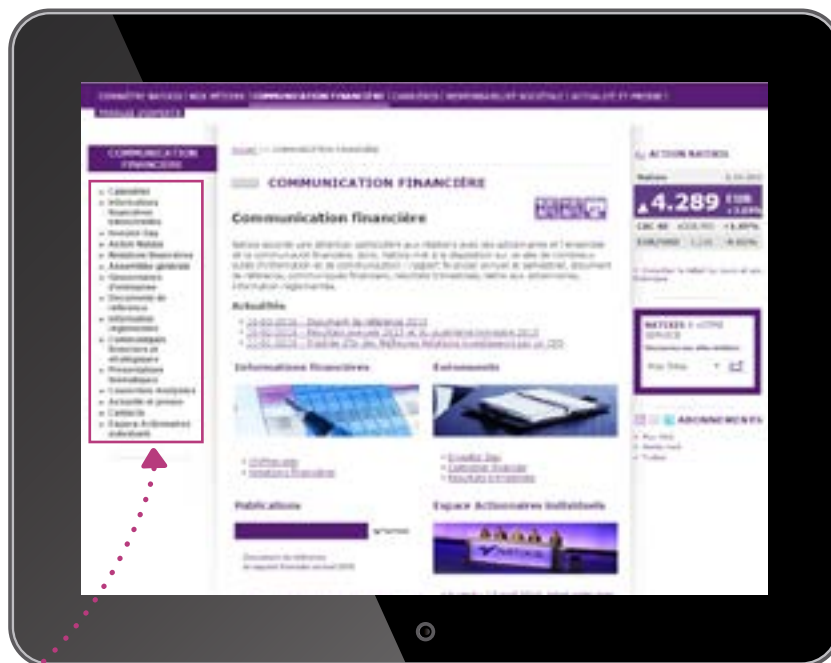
COMMUNICATION FINANCIÈRE

COMMUNICATION FINANCIÈRE

Communication financière

ACTION NATIXIS

4.289

Actualités

Informations financières

Événements

Publications

Espace Actionnaires individuels

ABONNEMENTS

Calendrier
Informations financières
Investor Day
Action Natixis
Relations financières
Assemblée générale
Gouvernance d'entreprise
Documents de référence
Information réglementée
Communiqués financiers et stratégiques
Présentations thématiques
Couverture Analystes
Actualité et presse
Contacts
Espace Actionnaires individuels

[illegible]